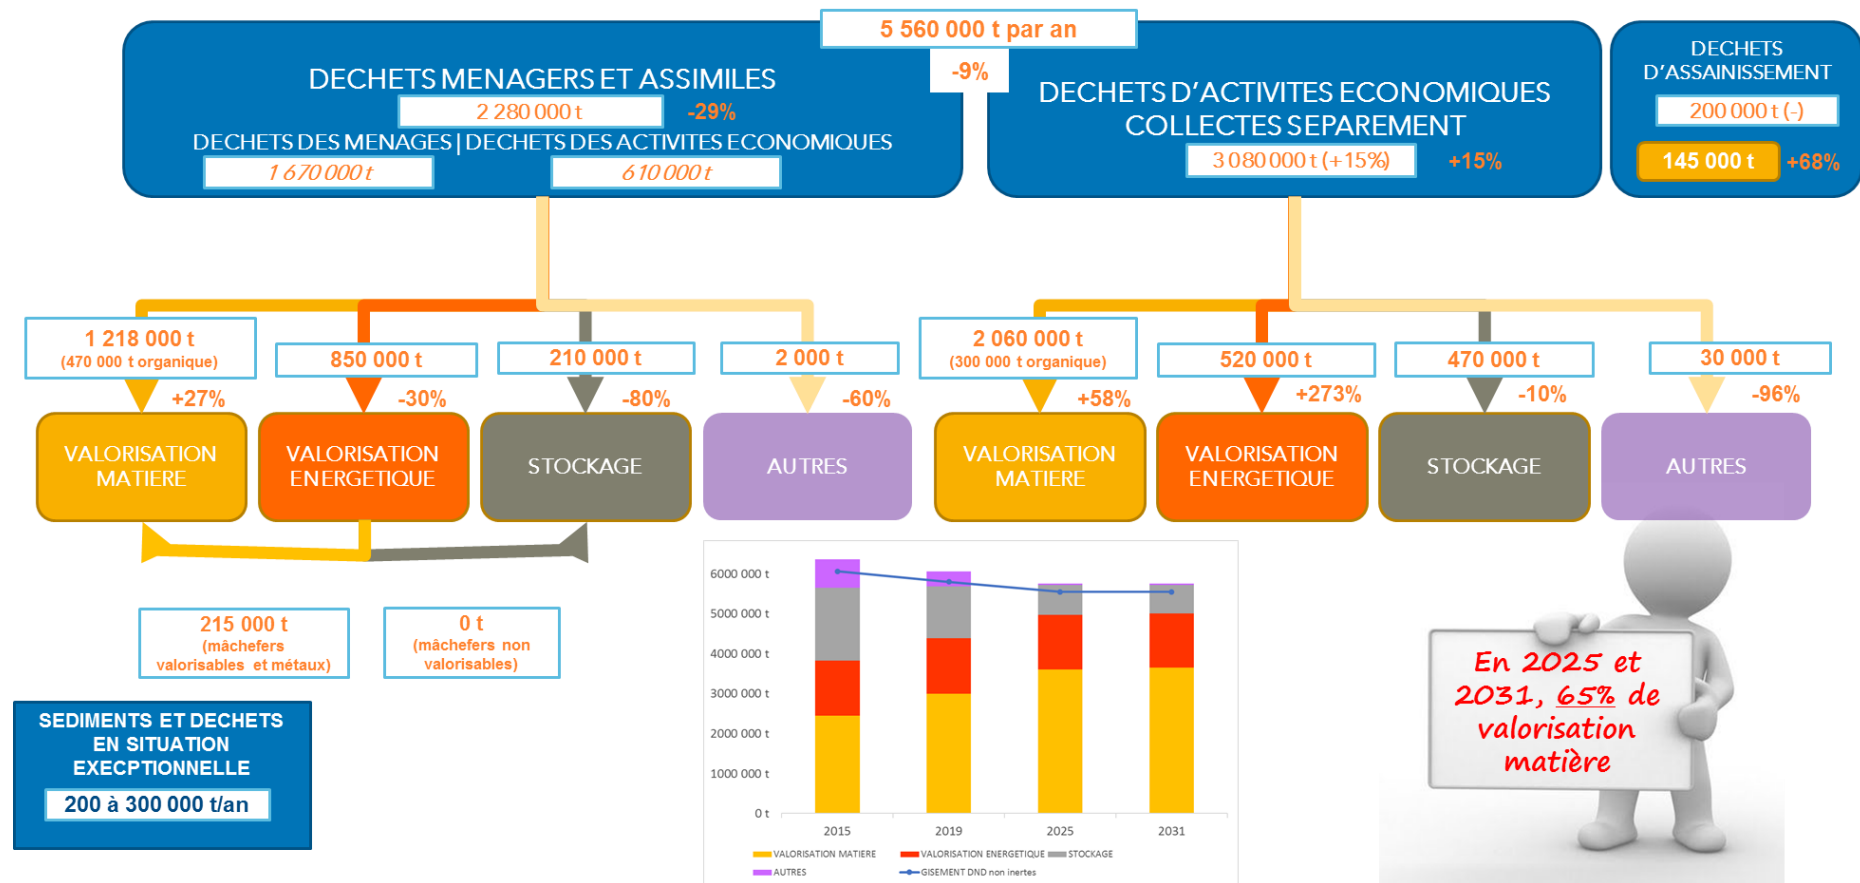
5 560 000 t par an

-9%

DECHETS MENAGERS ET ASSIMILES

2 280 000 t

-29%

DECHETS DES MENAGES | DECHETS DES ACTIVITES ECONOMIQUES

1 670 000 t

610 000 t

DECHETS D'ACTIVITES ECONOMIQUES COLLECTES SEPAREMENT

3 080 000 t (+15%)

+15%

DECHETS D'ASSAINISSEMENT

200 000 t (-)

145 000 t

+68%

1 218 000 t
(470 000 t organique)

+27%

850 000 t

-30%

210 000 t

-80%

2 000 t

-60%

2 060 000 t
(300 000 t organique)

+58%

520 000 t

+273%

470 000 t

-10%

30 000 t

-96%

VALORISATION MATIERE

VALORISATION ENERGETIQUE

STOCKAGE

AUTRES

VALORISATION MATIERE

VALORISATION ENERGETIQUE

STOCKAGE

AUTRES

215 000 t
(mâchefers valorisables et métaux)

0 t
(mâchefers non valorisables)

SEDIMENTS ET DECHETS EN SITUATION EXECPTIONNELLE

200 à 300 000 t/an

6000 000 t
5000 000 t
4000 000 t
3000 000 t
2000 000 t
1000 000 t
0 t
2015
2019
2025
2031
VALORISATION MATIERE
VALORISATION ENERGETIQUE
STOCKAGE
AUTRES
GISEMENT DND non inertes

En 2025 et 2031, 65% de valorisation matière